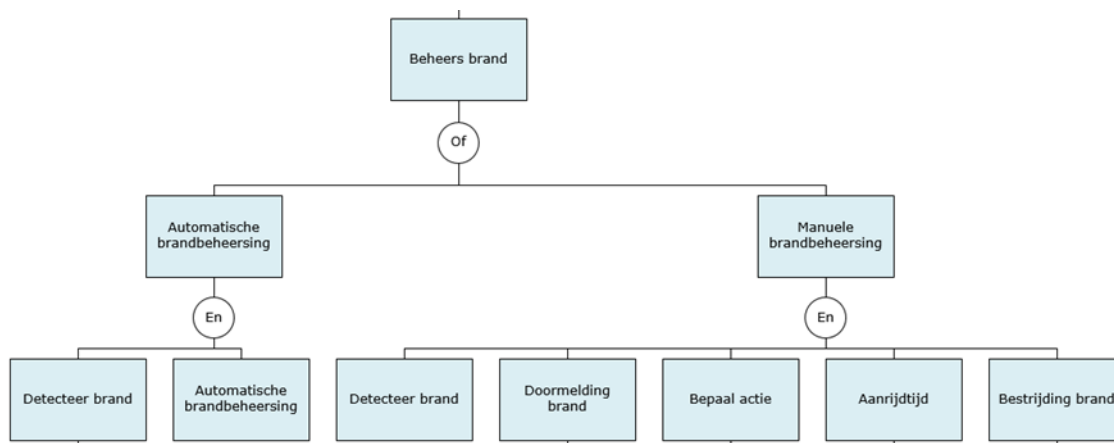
Beheers brand

Of

Automatische brandbeheersing

Manuele brandbeheersing

En

En

Detecteer brand

Automatische brandbeheersing

Detecteer brand

Doormelding brand

Bepaal actie

Aanrijdtijd

Bestrijding brand